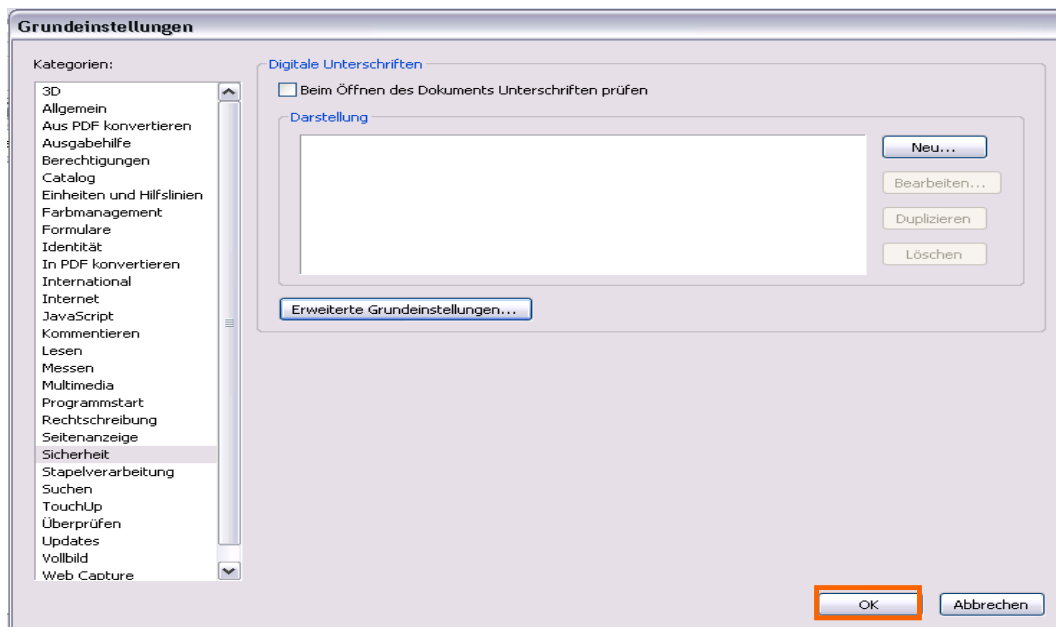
Grundeinstellungen

Kategorien:

3D
Allgemein
Aus PDF konvertieren
Ausgabehilfe
Berechtigungen
Catalog
Einheiten und Hilfslinien
Farbmanagement
Formulare
Identität
In PDF konvertieren
International
Internet
JavaScript
Kommentieren
Lesen
Messen
Multimedia
Programmstart
Rechtschreibung
Seitenanzeige
Sicherheit
Stapelverarbeitung
Suchen
TouchUp
Überprüfen
Updates
Vollbild
Web Capture

Digitale Unterschriften

Beim Öffnen des Dokuments Unterschriften prüfen

Darstellung

Neu...
Bearbeiten...
Duplizieren
Löschen

Erweiterte Grundeinstellungen...

OK
Abbrechen